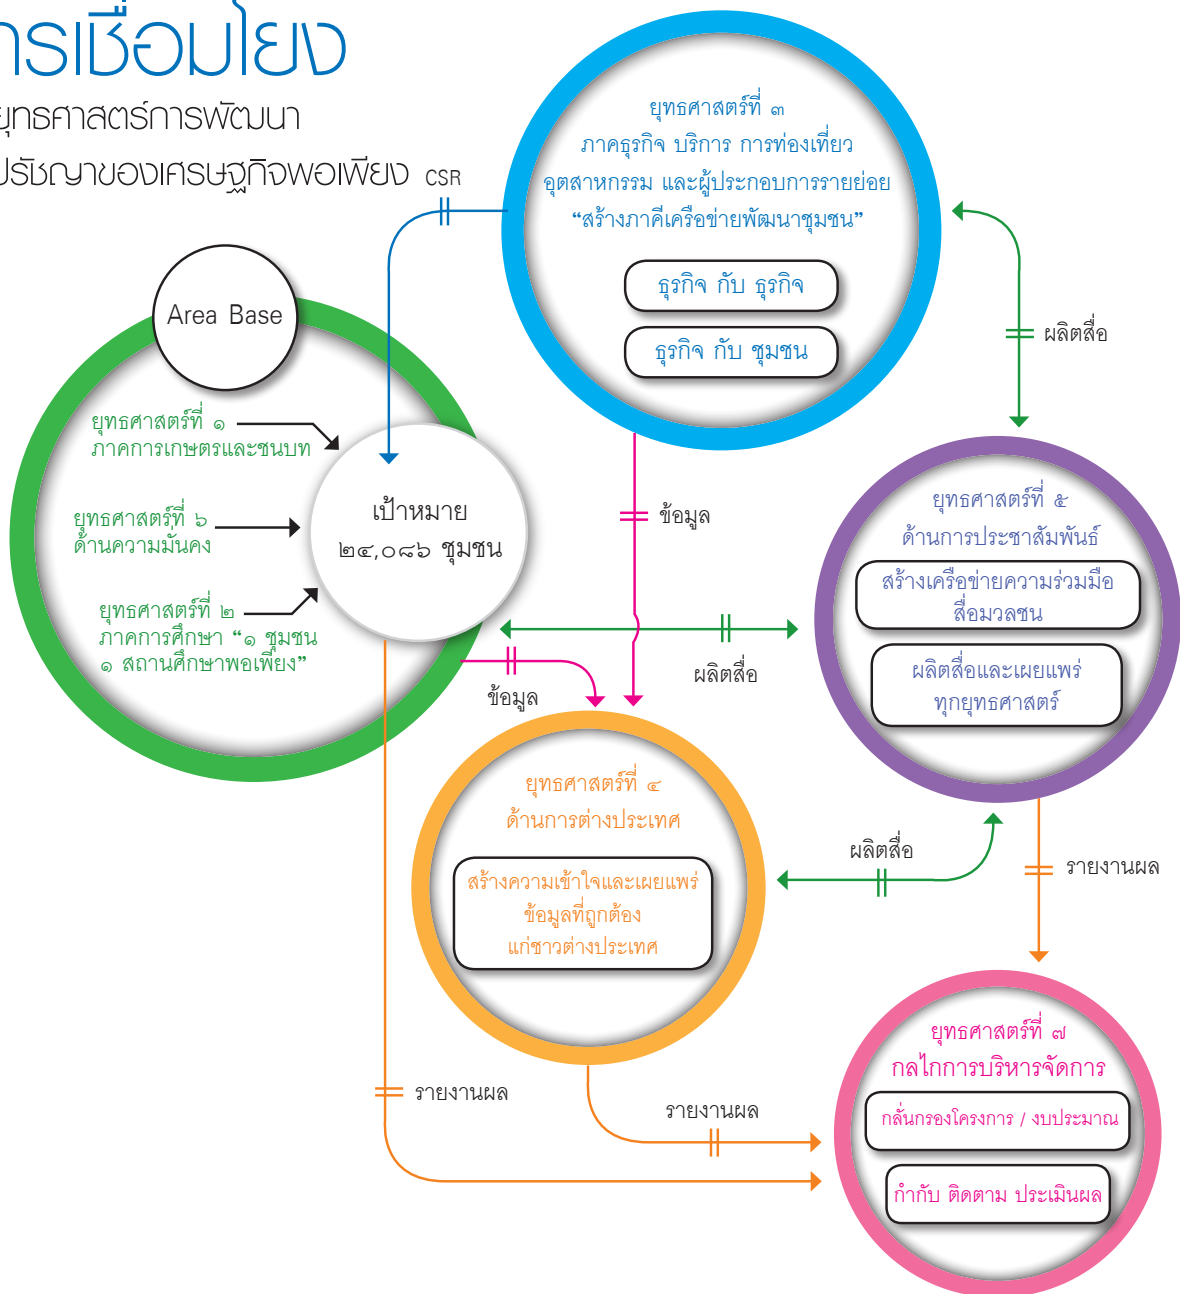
ารเชื่อมโยง
ยุทธศาสตร์การพัฒนา
ปรัชญาของเศรษฐกิจพอเพียง CSR

ยุทธศาสตร์ที่ ๓
ภาคธุรกิจ บริการ การท่องเที่ยว
อุตสาหกรรม และผู้ประกอบการรายย่อย
“สร้างภาคีเครือข่ายพัฒนาชุมชน”

ธุรกิจ กับ ธุรกิจ

ธุรกิจ กับ ชุมชน

ผลิตสื่อ

Area Base

ยุทธศาสตร์ที่ ๑
ภาคการเกษตรและชนบท

ยุทธศาสตร์ที่ ๖
ด้านความมั่นคง

ยุทธศาสตร์ที่ ๒
ภาคการศึกษา “๑ ชุมชน
๑ สถานศึกษาพอเพียง”

เป้าหมาย
๒๔,๐๘๖ ชุมชน

ข้อมูล

ยุทธศาสตร์ที่ ๕
ด้านการประชาสัมพันธ์

สร้างเครือข่ายความร่วมมือ
สื่อมวลชน

ผลิตสื่อและเผยแพร่
ทุกยุทธศาสตร์

ผลิตสื่อ

ข้อมูล

ยุทธศาสตร์ที่ ๔
ด้านการต่างประเทศ

สร้างความเข้าใจและเผยแพร่
ข้อมูลที่ถูกต้อง
แก่ชาวต่างประเทศ

ผลิตสื่อ

รายงานผล

ยุทธศาสตร์ที่ ๗
กลไกการบริหารจัดการ

กลั่นกรองโครงการ / งบประมาณ

กำกับ ติดตาม ประเมินผล

รายงานผล

รายงานผล